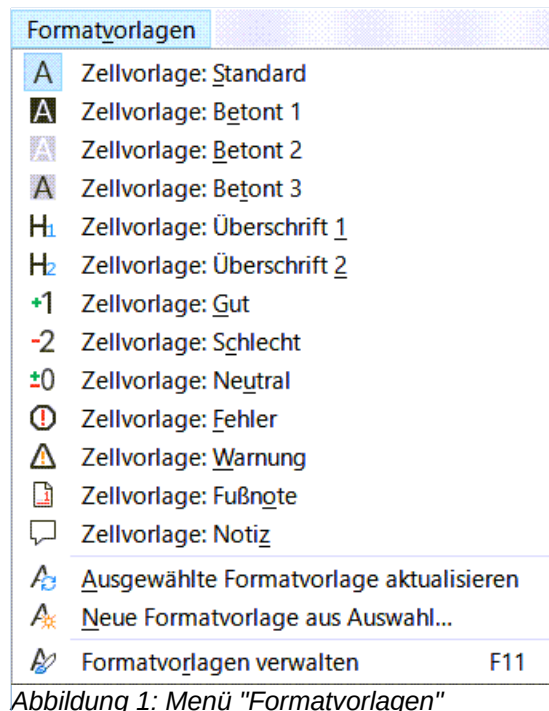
Formatvorlagen

A Zellvorlage: Standard
A Zellvorlage: Betont 1
A Zellvorlage: Betont 2
A Zellvorlage: Betont 3
H1 Zellvorlage: Überschrift 1
H2 Zellvorlage: Überschrift 2
+1 Zellvorlage: Gut
-2 Zellvorlage: Schlecht
±0 Zellvorlage: Neutral
Zellvorlage: Fehler
Zellvorlage: Warnung
Zellvorlage: Fußnote
Zellvorlage: Notiz
Ausgewählte Formatvorlage aktualisieren
Neue Formatvorlage aus Auswahl...
Formatvorlagen verwalten F11

Abbildung 1: Menü "Formatvorlagen"